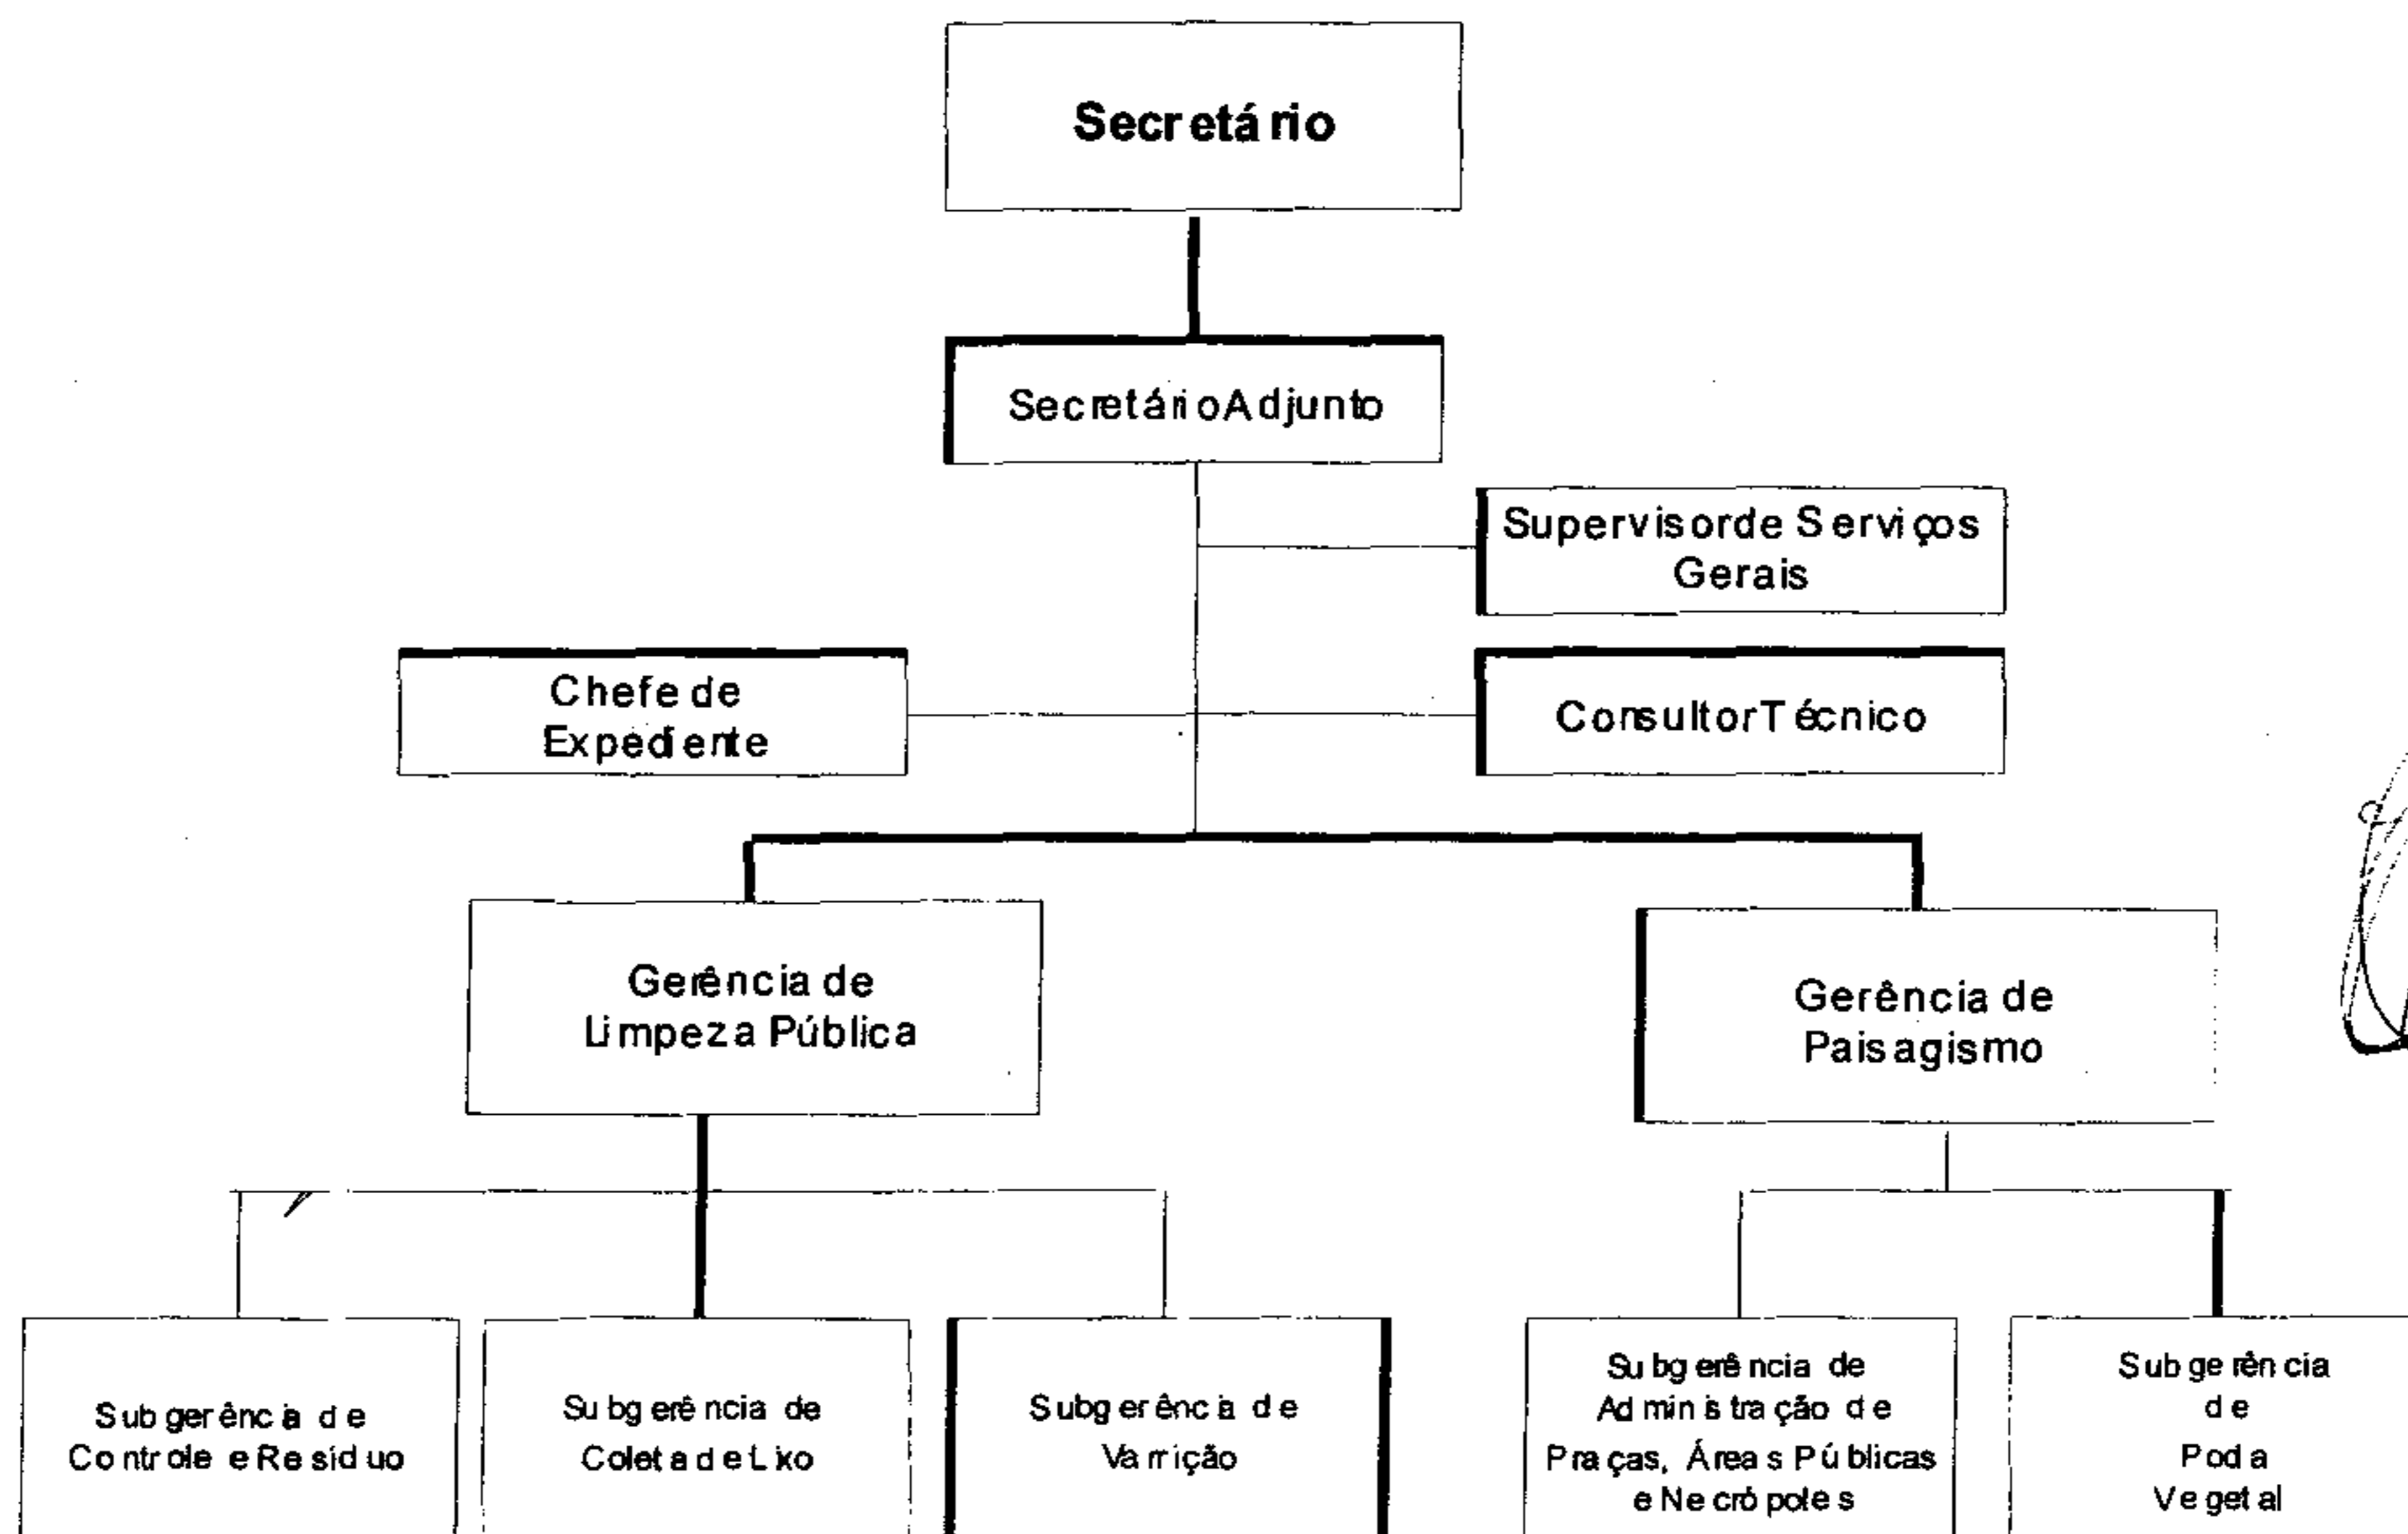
Secretário

SecretárioAdjunto

Supervisorde Serviços Gerais

Chefe de Expediente

ConsultorTécnico

Gerência de Limpeza Pública

Gerência de Paisagismo

Subgerência de Controle e Residuo

Subgerência de Coleta de Lixo

Subgerência de Varrição

Subgerência de Administração de Praças, Áreas Públicas e Necrópoles

Subgerência de Poda Vegetal